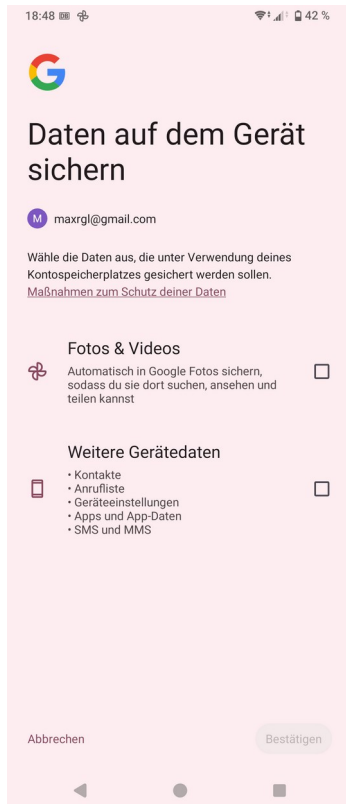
18:48 42 %

G

Daten auf dem Gerät sichern

M maxrgl@gmail.com

Wähle die Daten aus, die unter Verwendung deines Kontospeicherplatzes gesichert werden sollen.
Maßnahmen zum Schutz deiner Daten

Fotos & Videos
Automatisch in Google Fotos sichern, sodass du sie dort suchen, ansehen und teilen kannst

Weitere Gerätedaten
• Kontakte
• Anrufliste
• Geräteeinstellungen
• Apps und App-Daten
• SMS und MMS

Abbrechen

Bestätigen